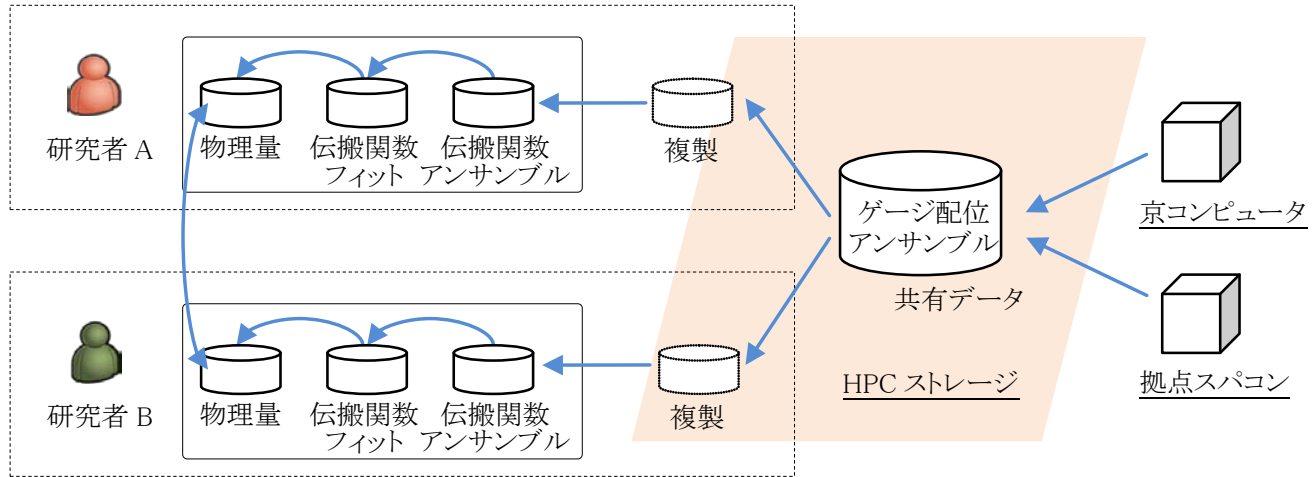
研究者 A

物理量

伝搬関数
フィット

伝搬関数
アンサンブル

複製

ゲージ配位
アンサンブル

共有データ

京コンピュータ

研究者 B

物理量

伝搬関数
フィット

伝搬関数
アンサンブル

複製

HPC ストレージ

拠点スパコン